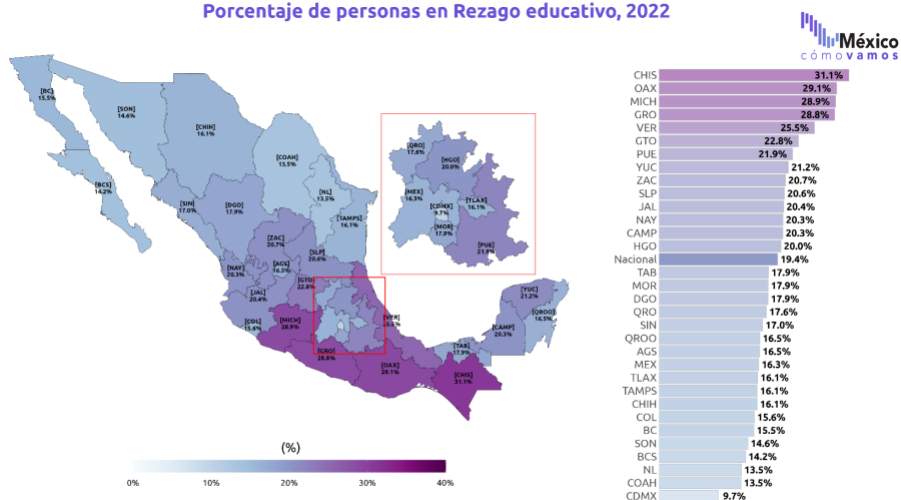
Porcentaje de personas en Rezago educativo, 2022

México cómo vamos

[BC] 15.5%
[SON] 14.6%
[CHIH] 16.1%
[COAH] 13.5%
[BCS] 14.2%
[SIN] 17.0%
[DGO] 17.9%
[NL] 13.5%
[TAMPS] 16.1%
[ZAC] 20.7%
[SLP] 20.6%
[NAY] 20.3%
[AGS] 16.5%
[JAL] 20.4%
[GTO] 22.8%
[COL] 15.6%
[MICH] 28.9%
[VER] 25.5%
[GRO] 28.8%
[OAX] 29.1%
[TAB] 17.9%
[CHIS] 31.1%
[YUC] 21.2%
[QROO] 16.5%
[CAMP] 20.3%
[QRO] 17.6%
[HGO] 20.0%
[MEX] 16.3%
[TLAX] 16.1%
[CDMX] 9.7%
[MOR] 17.9%
[PUE] 21.9%

(%)
0% 10% 20% 30% 40%

CHIS 31.1%
OAX 29.1%
MICH 28.9%
GRO 28.8%
VER 25.5%
GTO 22.8%
PUE 21.9%
YUC 21.2%
ZAC 20.7%
SLP 20.6%
JAL 20.4%
NAY 20.3%
CAMP 20.3%
HGO 20.0%
Nacional 19.4%
TAB 17.9%
MOR 17.9%
DGO 17.9%
QRO 17.6%
SIN 17.0%
QROO 16.5%
AGS 16.5%
MEX 16.3%
TLAX 16.1%
TAMPS 16.1%
CHIH 16.1%
COL 15.6%
BC 15.5%
SON 14.6%
BCS 14.2%
NL 13.5%
COAH 13.5%
CDMX 9.7%